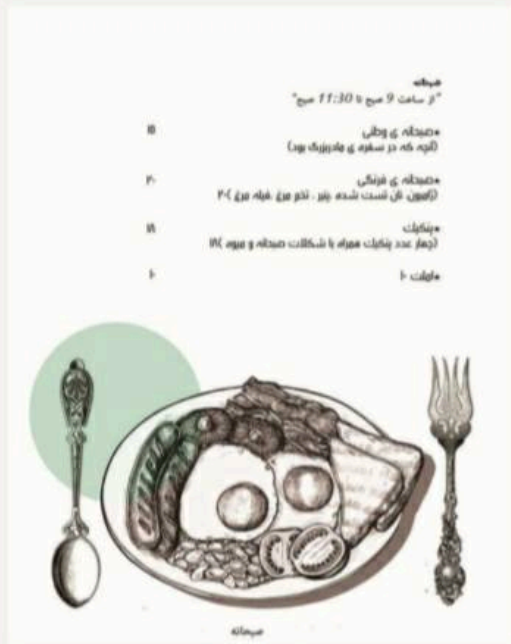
صبحانه
"از ساعت 9 صبح تا 11:30 صبح"

•صبحانه ی وطنی
(آنچه که در سفره ی مادربزرگ بود)
۱۵

•صبحانه ی فرنگی
(ژامبون نان تست شده، پنیر، تخم مرغ، فیله مرغ ۲۰)
۲۰

•پنکیک
(چهار عدد پنکیک همراه با شکلات صبحانه و میوه ۱۸)
۱۸

•املت ۱۰
۱۰

صبحانه